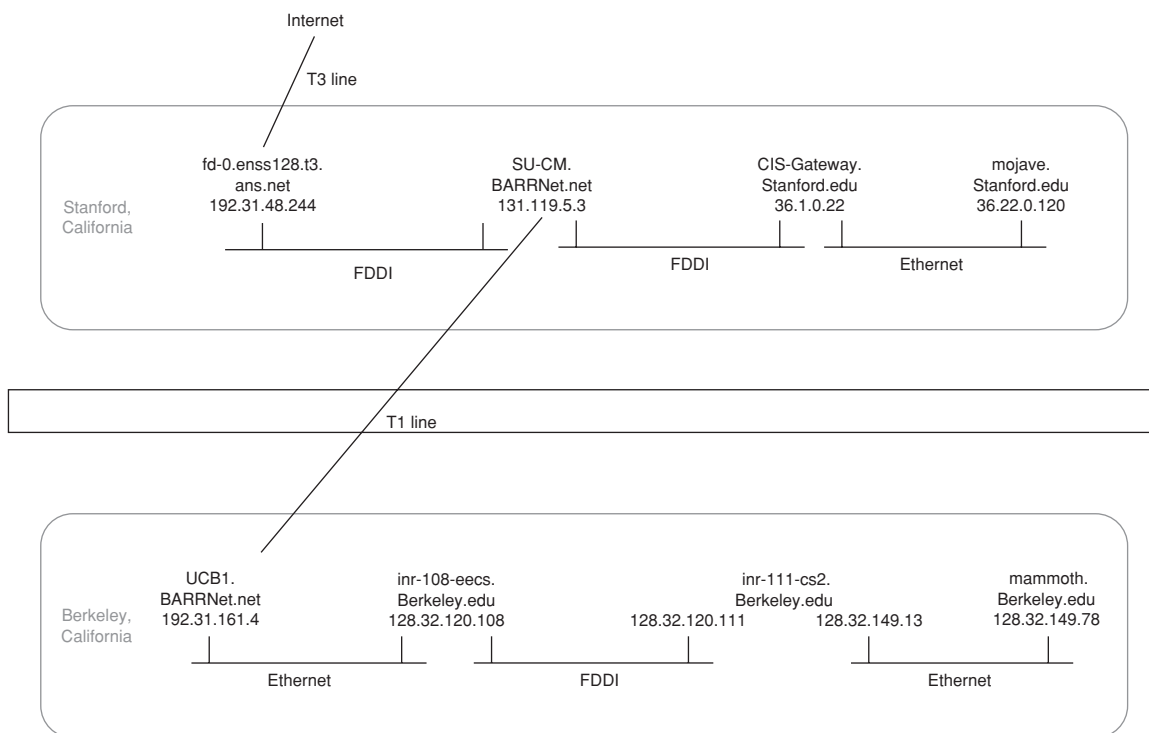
Internet

T3 line

fd-0.enss128.t3.
ans.net
192.31.48.244

SU-CM.
BARRNet.net
131.119.5.3

CIS-Gateway.
Stanford.edu
36.1.0.22

mojave.
Stanford.edu
36.22.0.120

Stanford,
California

FDDI

FDDI

Ethernet

T1 line

UCB1.
BARRNet.net
192.31.161.4

inr-108-eecs.
Berkeley.edu
128.32.120.108

inr-111-cs2.
Berkeley.edu
128.32.120.111

128.32.149.13

mammoth.
Berkeley.edu
128.32.149.78

Berkeley,
California

Ethernet

FDDI

Ethernet